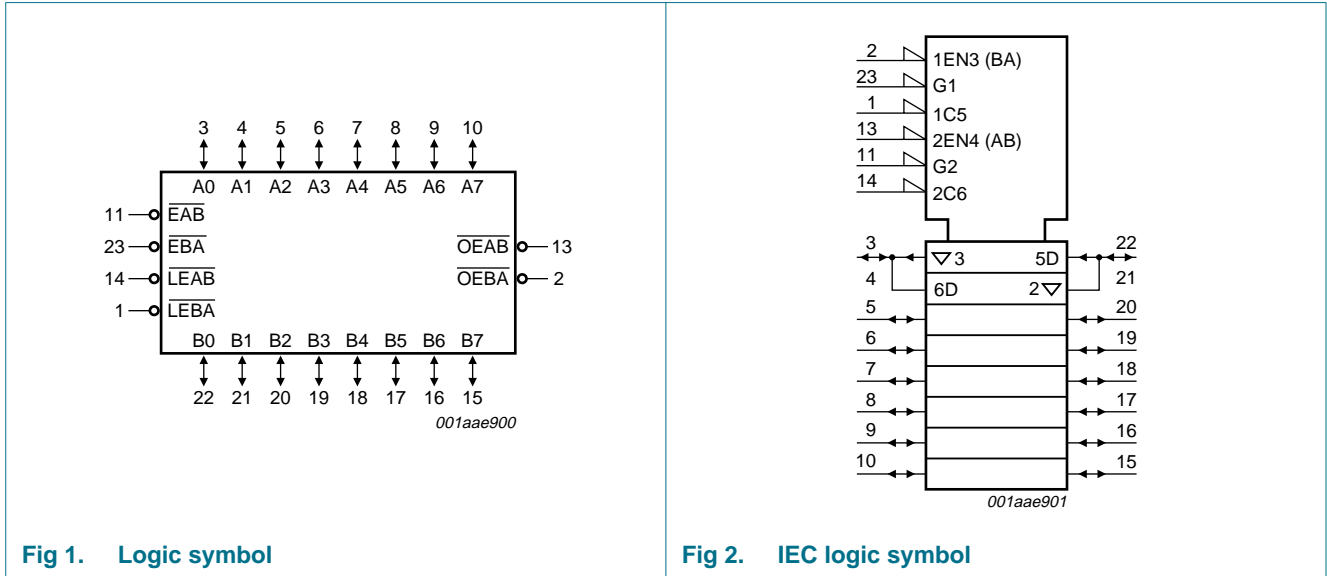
3 4 5 6 7 8 9 10

A0 A1 A2 A3 A4 A5 A6 A7

11 $\overline{EAB}$

23 $\overline{EBA}$

14 $\overline{LEAB}$

1 $\overline{LEBA}$

$\overline{OEAB}$ 13

$\overline{OEBA}$ 2

B0 B1 B2 B3 B4 B5 B6 B7

22 21 20 19 18 17 16 15

001aae900

Fig 1. Logic symbol

2 1EN3 (BA)
23 G1
1 1C5
13 2EN4 (AB)
11 G2
14 2C6

3 ▽3 5D 22
4 6D 2▽ 21
5 20
6 19
7 18
8 17
9 16
10 15

001aae901

Fig 2. IEC logic symbol